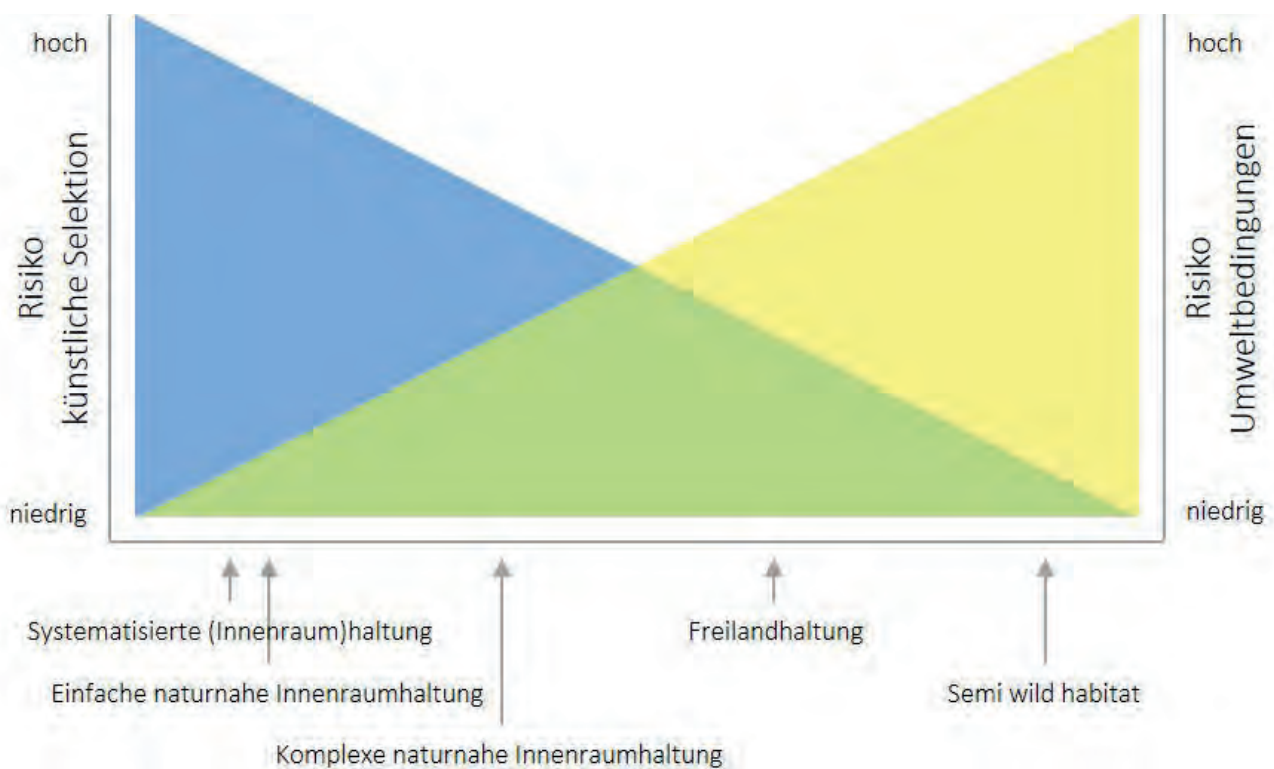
hoch

Risiko künstliche Selektion

niedrig

hoch

Risiko Umweltbedingungen

niedrig

Systematisierte (Innenraum)haltung

Einfache naturnahe Innenraumhaltung

Komplexe naturnahe Innenraumhaltung

Freilandhaltung

Semi wild habitat